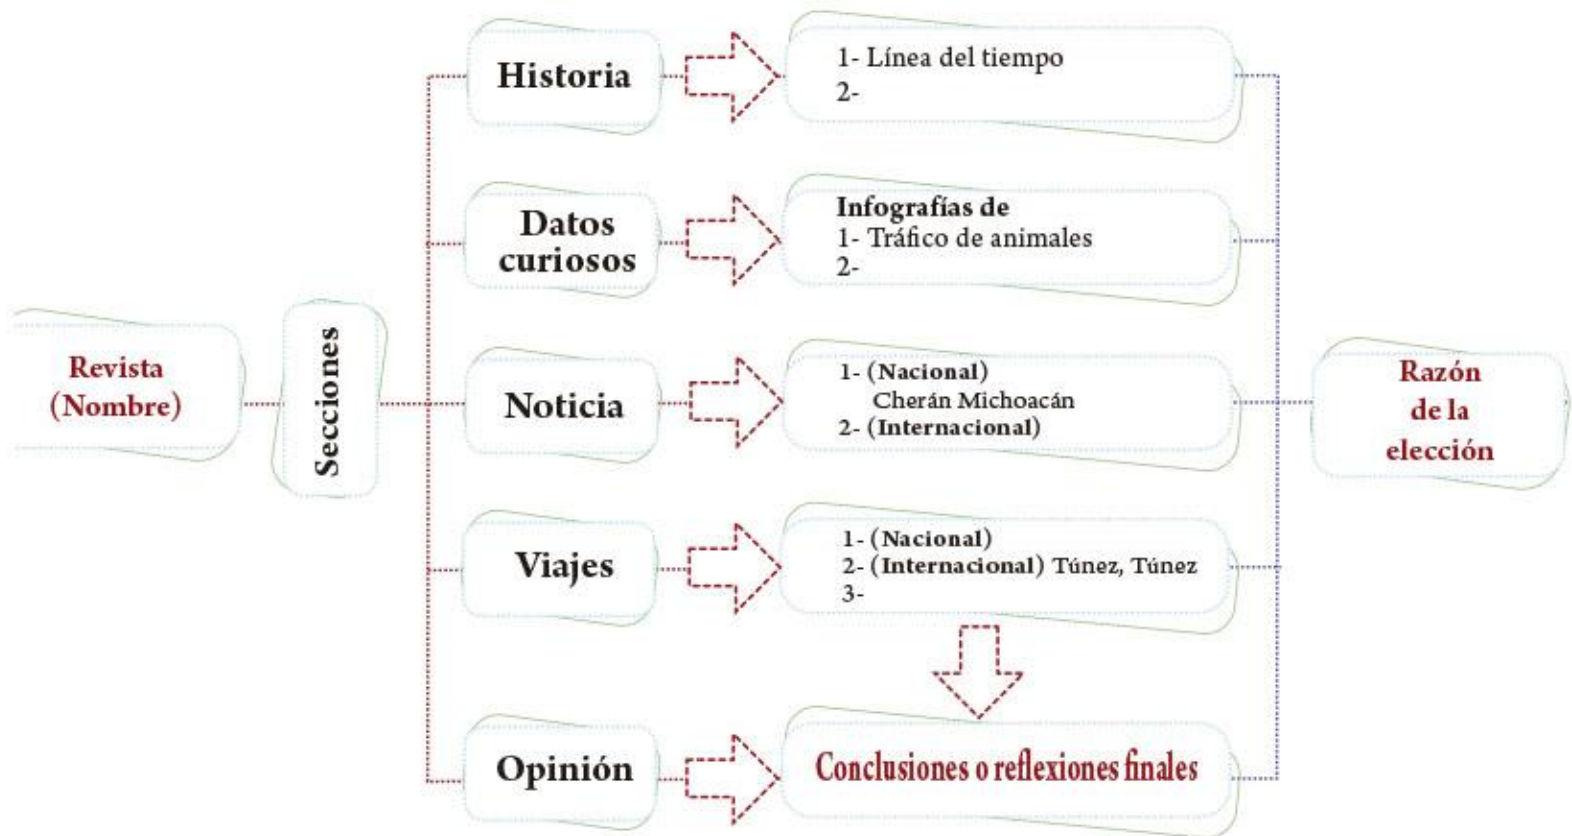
Revista (Nombre)

Secciones

Historia

1- Línea del tiempo
2-

Datos curiosos

Infografías de
1- Tráfico de animales
2-

Noticia

1- (Nacional)
Cherán Michoacán
2- (Internacional)

Viajes

1- (Nacional)
2- (Internacional) Túnez, Túnez
3-

Opinión

Conclusiones o reflexiones finales

Razón de la elección